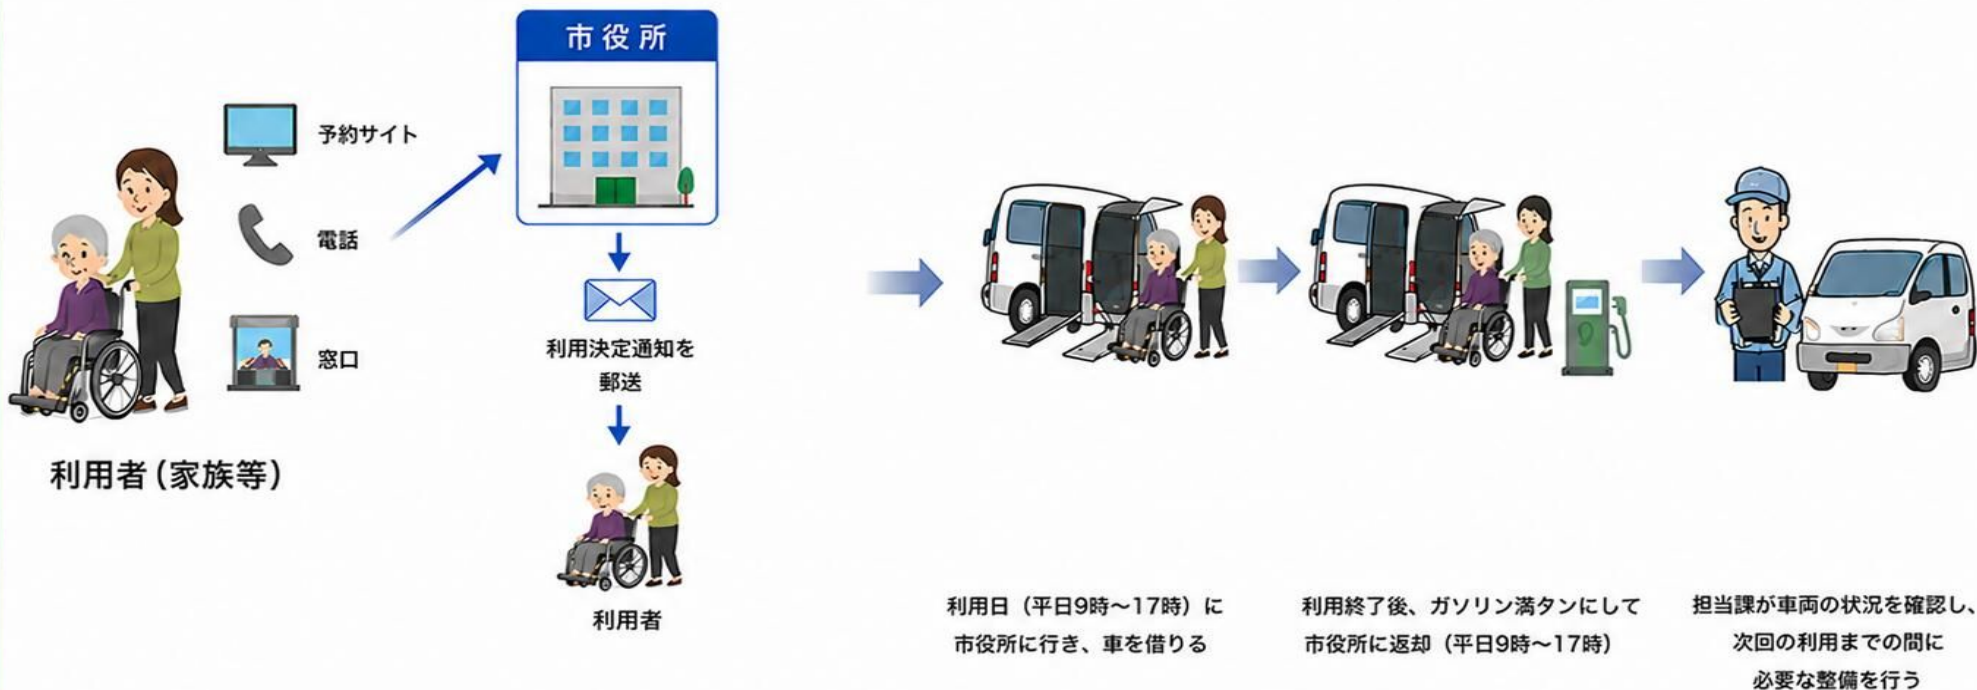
予約サイト

電話

窓口

利用者（家族等）

市役所

利用決定通知を郵送

利用者

利用日（平日9時～17時）に市役所に行き、車を借りる

利用終了後、ガソリン満タンにして市役所に返却（平日9時～17時）

担当課が車両の状況を確認し、次回の利用までの間に必要な整備を行う